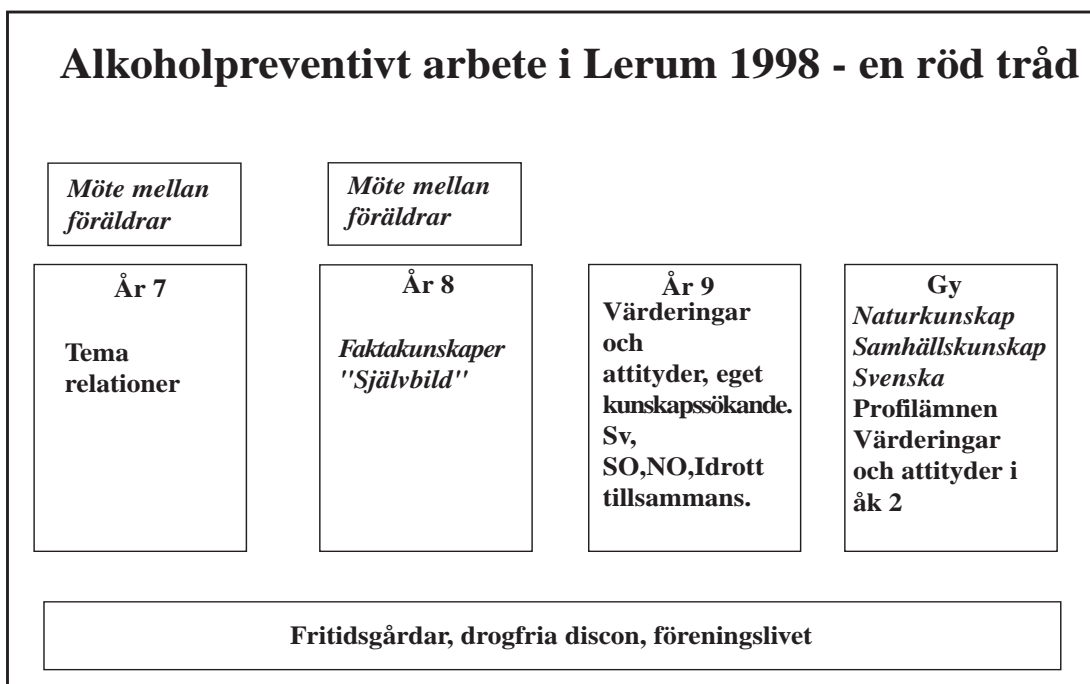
Alkoholpreventivt arbete i Lerum 1998 - en röd tråd

Möte mellan föräldrar

Möte mellan föräldrar

År 7

Tema relationer

År 8

Faktakunskaper "Självbild"

År 9

Värderingar och attityder, eget kunskapssökande. Sv, SO,NO,Idrott tillsammans.

Gy

Naturkunskap Samhällskunskap Svenska

Profilämnen Värderingar och attityder i åk 2

Fritidsgårdar, drogfria discon, föreningslivet